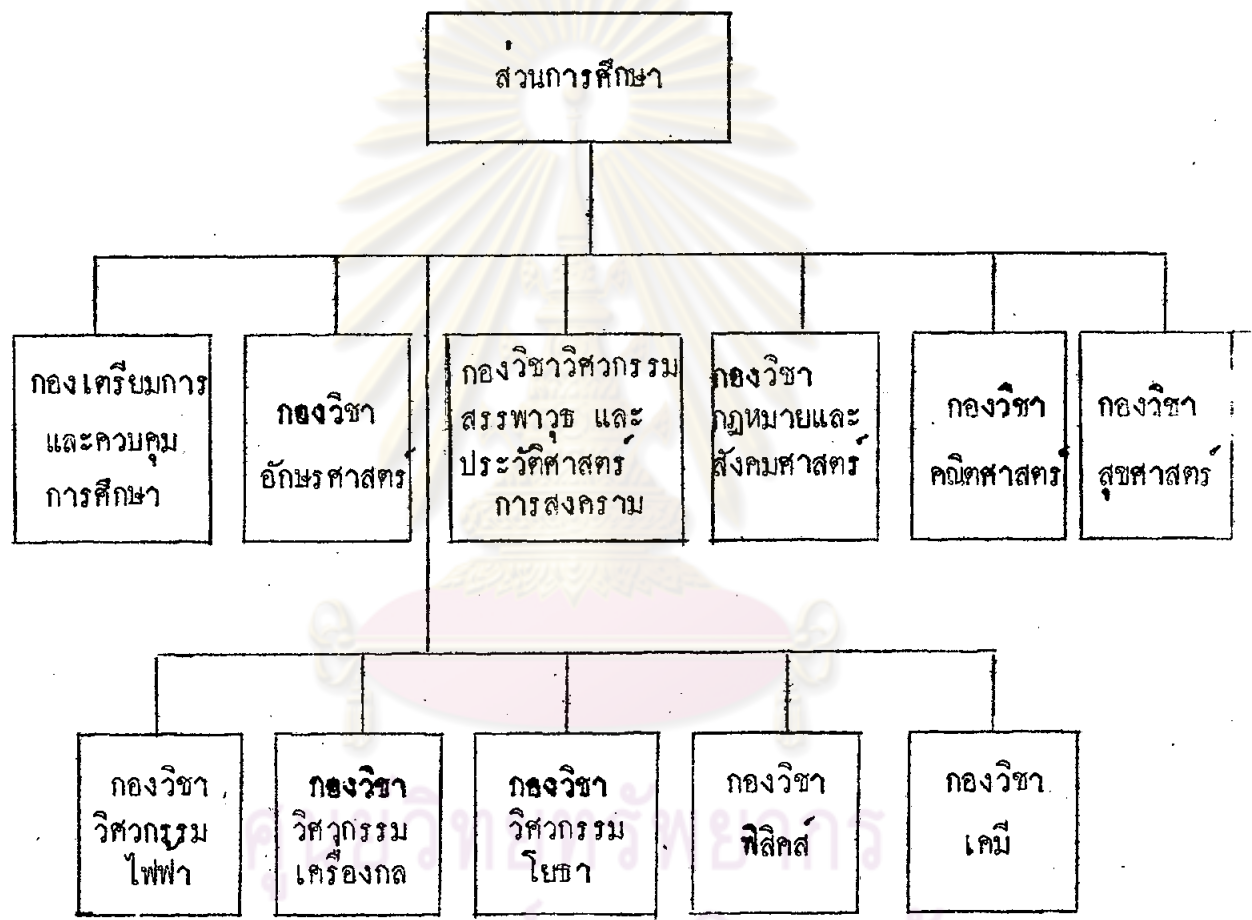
ส่วนการศึกษา

กองเตรียมการและควบคุมการศึกษา

กองวิชา อักษรศาสตร์

กองวิชาวิศวกรรมสรรพาวุธ และประวัติศาสตร์การสงคราม

กองวิชา กฎหมายและสังคมศาสตร์

กองวิชา คณิตศาสตร์

กองวิชา สุขศาสตร์

กองวิชา วิศวกรรมไฟฟ้า

กองวิชา วิศวกรรมเครื่องกล

กองวิชา วิศวกรรมโยธา

กองวิชา ฟิสิคส์

กองวิชา เคมี

ศูนย์วิทยทรัพยากร